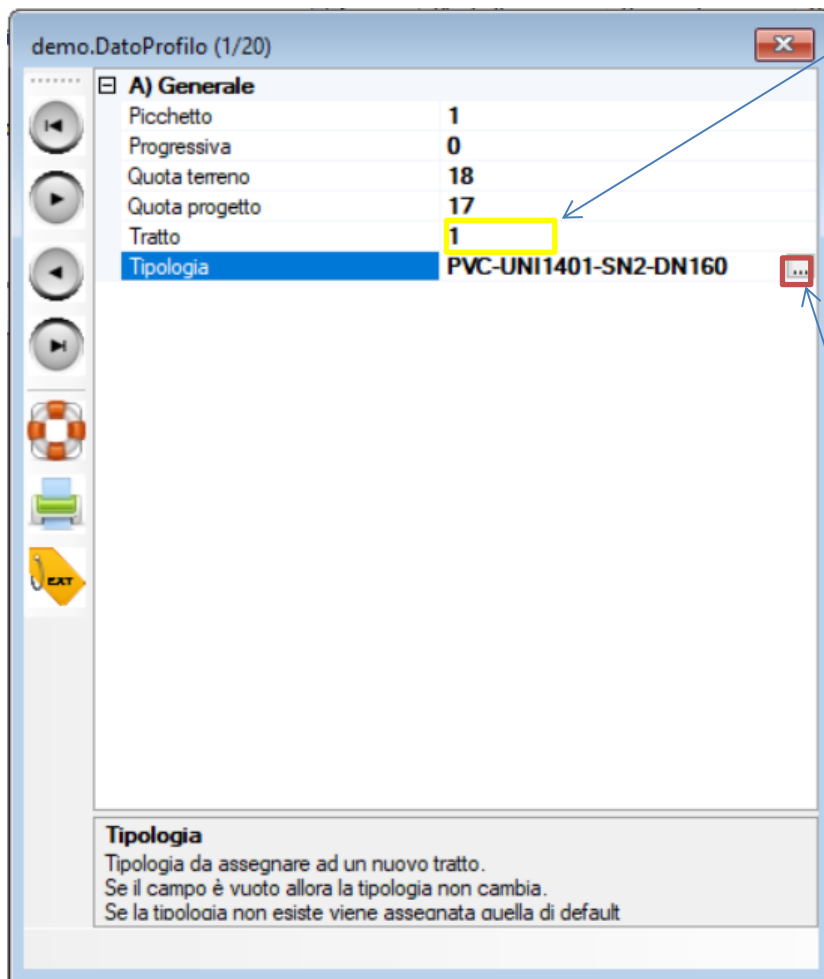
demo.DatoProfilo (1/20)

A) Generale

| | |
|---|---|
| Picchetto | 1 |
| Progressiva | 0 |
| Quota terreno | 18 |
| Quota progetto | 17 |
| Tratto | 1 |
| Tipologia | PVC-UNI1401-SN2-DN160 |

...

EXT

Tipologia
Tipologia da assegnare ad un nuovo tratto.
Se il campo è vuoto allora la tipologia non cambia.
Se la tipologia non esiste viene assegnata quella di default